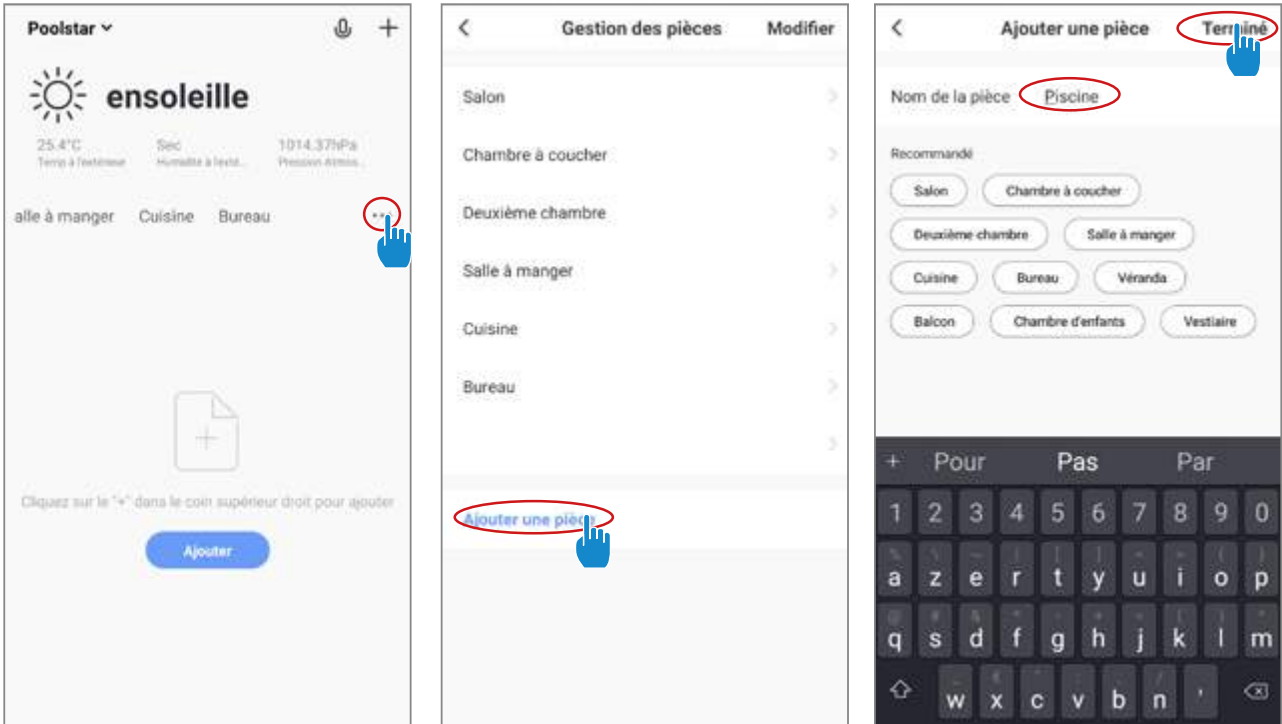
Poolstar

ensoleille

25.4°C
Temp à l'extérieur

Sec
Humidité à l'exté...

1014.37hPa
Pression Atmos...

alle à manger Cuisine Bureau ···

Cliquez sur le "+" dans le coin supérieur droit pour ajouter

Ajouter

<
Gestion des pièces
Modifier

Salon

Chambre à coucher

Deuxième chambre

Salle à manger

Cuisine

Bureau

Ajouter une pièce

<
Ajouter une pièce
Terminé

Nom de la pièce Piscine

Recommandé

Salon
Chambre à coucher
Deuxième chambre
Salle à manger
Cuisine
Bureau
Véranda
Balcon
Chambre d'enfants
Vestiaire

+ Pour Pas Par

1 2 3 4 5 6 7 8 9 0
a z e r t y u i o p
q s d f g h j k l m
w x c v b n '